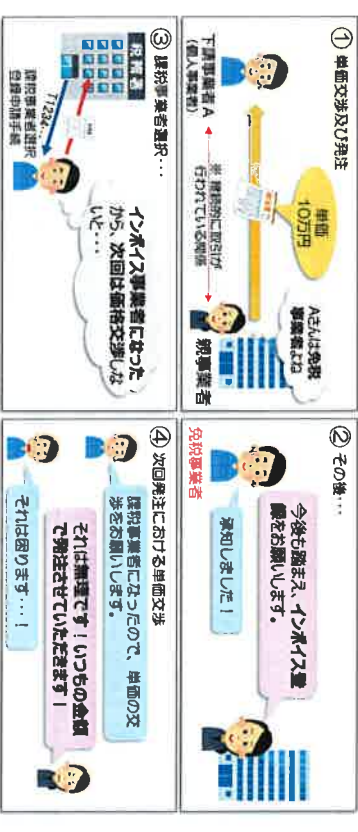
① 単価交渉及び発注

単価 10万円

下請事業者A（個人事業者）

Aさんは免税事業者だね

※ 継続的に取引が行われている関係

親事業者

② その後…

今後も踏まえ、インボイス登録をお願いします。

承知しました！

免税事業者

③ 課税事業者選択…

インボイス事業者になったから、次回は価格交渉しないと…

課税事業者選択届出手続

税務署

T1234…

④ 次回発注における単価交渉

課税事業者になったので、単価の交渉をお願いします。

それは無理です！いつもの金額で発注させていただきます！

それは困ります…！